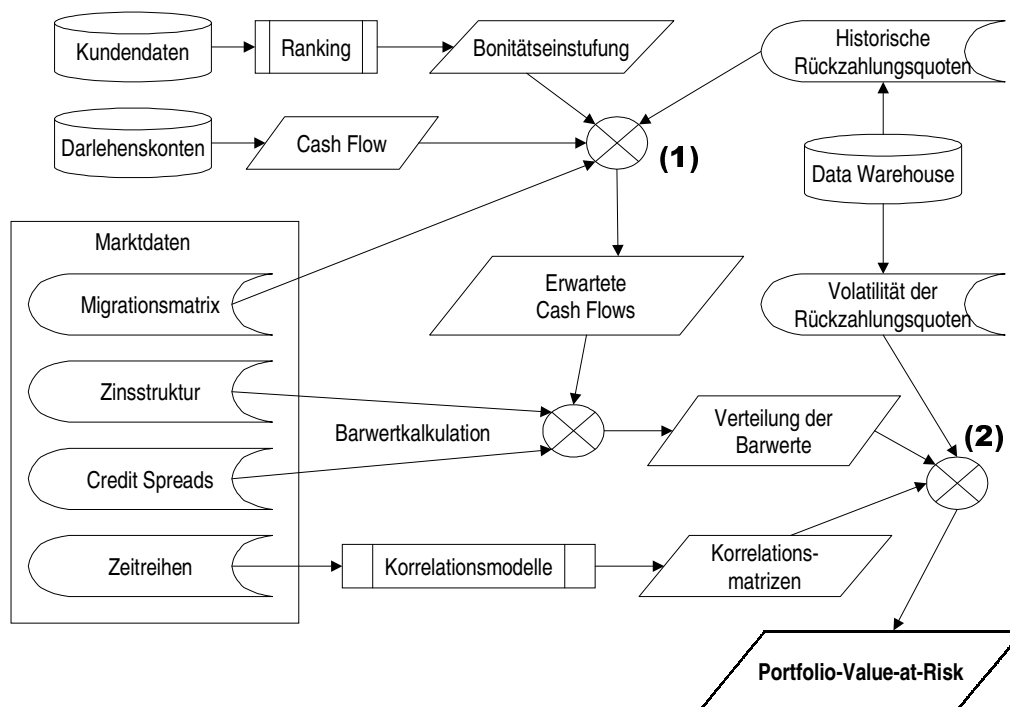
Kundendaten

Ranking

Bonitätseinstufung

Historische Rückzahlungsquoten

Darlehenskonten

Cash Flow

(1)

Data Warehouse

Marktdaten

Migrationsmatrix

Erwartete Cash Flows

Volatilität der Rückzahlungsquoten

Zinsstruktur

Barwertkalkulation

Verteilung der Barwerte

(2)

Credit Spreads

Zeitreihen

Korrelationsmodelle

Korrelationsmatrizen

Portfolio-Value-at-Risk